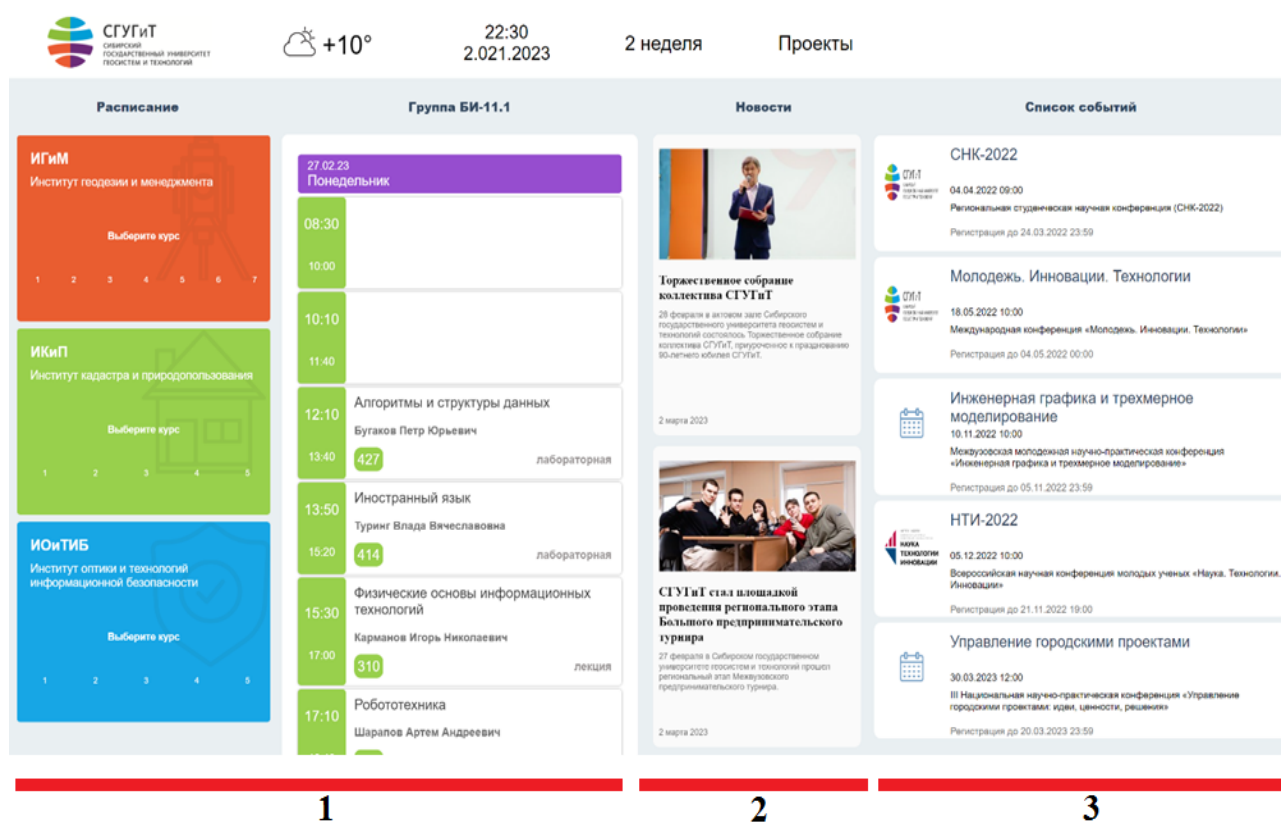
СГУГиТ
СИБИРСКИЙ ГОСУДАРСТВЕННЫЙ УНИВЕРСИТЕТ ГЕОСИСТЕМ И ТЕХНОЛОГИЙ

+10°

22:30
2.021.2023

2 неделя

Проекты

Расписание

ИГиМ
Институт геодезии и менеджмента
Выберите курс
1 2 3 4 5 6 7

ИКиП
Институт кадастра и природопользования
Выберите курс
1 2 3 4 5

ИОиТИБ
Институт оптики и технологий информационной безопасности
Выберите курс
1 2 3 4 5

Группа БИ-11.1

27.02.23
Понедельник

08:30
10:00

10:10
11:40

12:10
13:40
Алгоритмы и структуры данных
Бугаков Петр Юрьевич
427
лабораторная

13:50
15:20
Иностранный язык
Туринг Влада Вячеславовна
414
лабораторная

15:30
17:00
Физические основы информационных технологий
Карманов Игорь Николаевич
310
лекция

17:10
Робототехника
Шарапов Артем Андреевич

Новости

Торжественное собрание коллектива СГУГиТ
28 февраля в актовом зале Сибирского государственного университета геосистем и технологий состоялось Торжественное собрание коллектива СГУГиТ, приуроченное к празднованию 90-летнего юбилея СГУГиТ.
2 марта 2023

СГУГиТ стал площадкой проведения регионального этапа Большого предпринимательского турнира
27 февраля в Сибирском государственном университете геосистем и технологий прошел региональный этап Межвузовского предпринимательского турнира.
2 марта 2023

Список событий

СНК-2022
04.04.2022 09:00
Региональная студенческая научная конференция (СНК-2022)
Регистрация до 24.03.2022 23:59

Молодежь. Инновации. Технологии
18.05.2022 10:00
Международная конференция «Молодежь. Инновации. Технологии»
Регистрация до 04.05.2022 00:00

Инженерная графика и трехмерное моделирование
10.11.2022 10:00
Межвузовская молодежная научно-практическая конференция «Инженерная графика и трехмерное моделирование»
Регистрация до 05.11.2022 23:59

НТИ-2022
НАУКА ТЕХНОЛОГИИ ИННОВАЦИИ
05.12.2022 10:00
Всероссийская научная конференция молодых ученых «Наука. Технологии. Инновации»
Регистрация до 21.11.2022 19:00

Управление городскими проектами
30.03.2023 12:00
III Национальная научно-практическая конференция «Управление городскими проектами: идеи, ценности, решения»
Регистрация до 20.03.2023 23:59

1
2
3